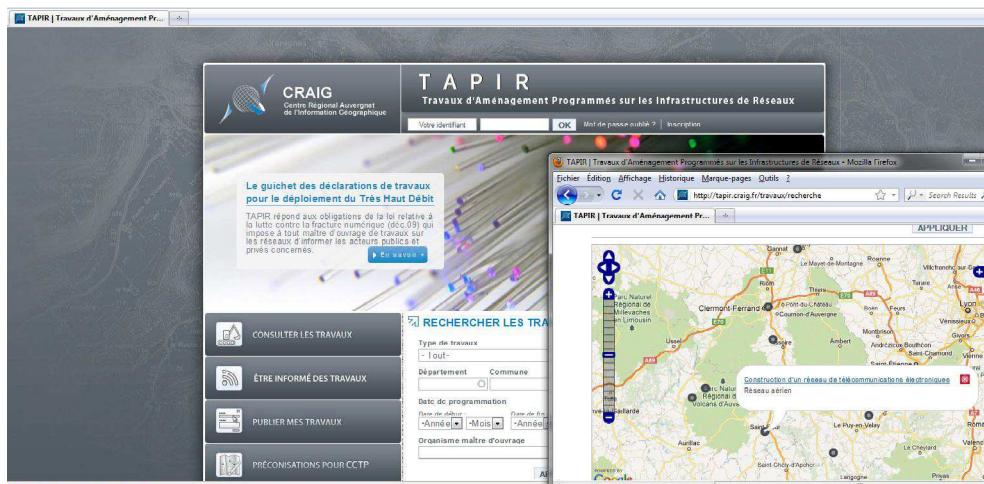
TAPIR | Travaux d'Aménagement Pr...

CRAIG
Centre Régional Auvergnat de l'Information Géographique

TAPIR
Travaux d'Aménagement Programmés sur les Infrastructures de Réseaux

Votre identifiant
OK
Mot de passe oublié ?
Inscription

Le guichet des déclarations de travaux pour le déploiement du Très Haut Débit

TAPIR répond aux obligations de la loi relative à la lutte contre la fracture numérique (déc.09) qui impose à tout maître d'ouvrage de travaux sur les réseaux d'informer les acteurs publics et privés concernés.

En savoir +

CONSULTER LES TRAVAUX
ÊTRE INFORMÉ DES TRAVAUX
PUBLIER MES TRAVAUX
PRÉCONISATIONS POUR CCTP

RECHERCHER LES TRA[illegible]
Type de travaux
- Tout -
Département
Commune
Date de programmation
Date de début
-Année-
-Mois-
Date de fin
-Année-
Organisme maître d'ouvrage

TAPIR | Travaux d'Aménagement Programmés sur les Infrastructures de Réseaux - Mozilla Firefox
Fichier Édition Affichage Historique Marque-pages Outils ?
http://tapir.craig.fr/travaux/recherche
Search Results
TAPIR | Travaux d'Aménagement Pr...
APPLIQUER

Gannat
Le Mayet-de-Montagne
Roanne
Villefranche-sur-Saône
Riom
Thiers
Tarare
Parc Naturel Régional de Millevaches en Limousin
Clermont-Ferrand
Pont-du-Château
Cournon-d'Auvergne
Lyon
Vénissieux
Montbrison
Ussel
Ambert
Andrézieux-Bouthéon
Saint-Chamond
Givors
Vienne
Construction d'un réseau de télécommunications électroniques
Réseau aérien
Parc Naturel Régional des Volcans d'Auvergne
Saint-Flour
Le Puy-en-Velay
Aurillac
Le Chéylard
Valence
Saint-Chély-d'Apcher
Langogne
Google